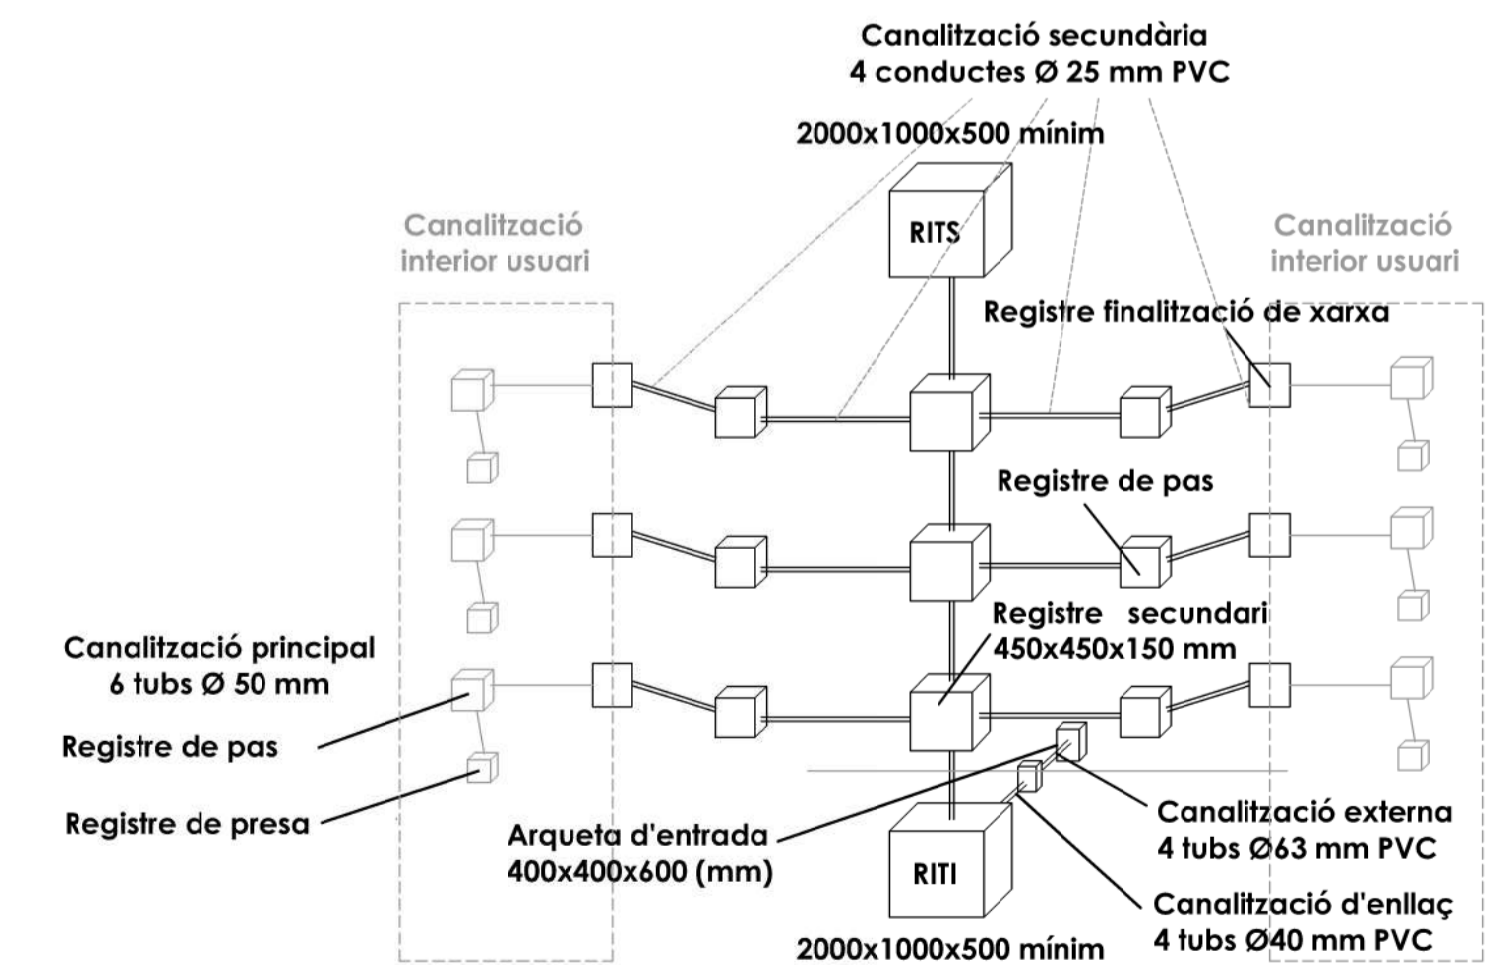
Canalització secundària
4 conductes Ø 25 mm PVC

2000x1000x500 mínim

RITS

Canalització
interior usuari

Canalització
interior usuari

Registre finalització de xarxa

Registre de pas

Registre secundari
450x450x150 mm

Canalització principal
6 tubs Ø 50 mm

Registre de pas

Registre de presa

Arqueta d'entrada
400x400x600 (mm)

RITI

Canalització externa
4 tubs Ø63 mm PVC

Canalització d'enllaç
4 tubs Ø40 mm PVC

2000x1000x500 mínim